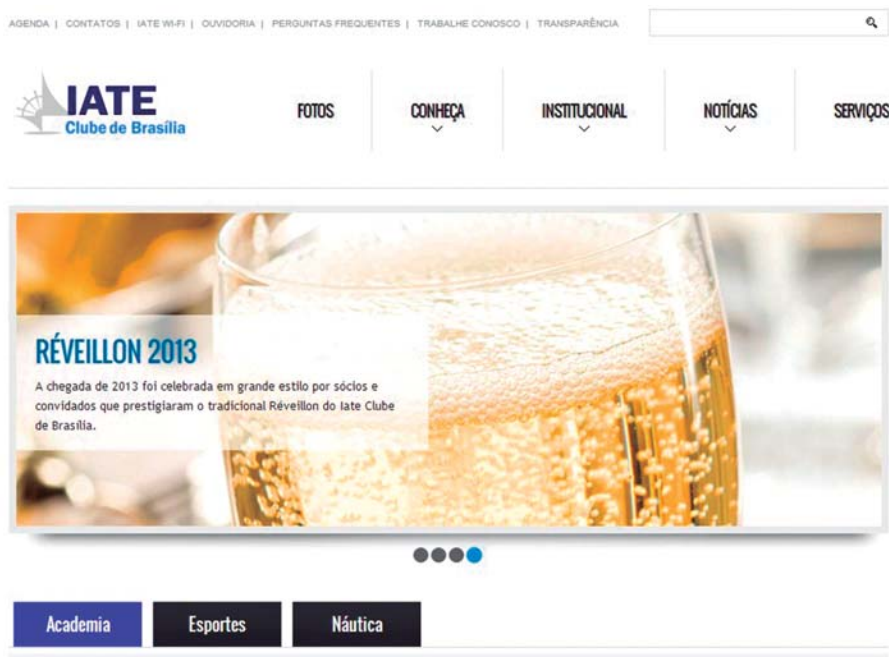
AGENDA | CONTATOS | IATE WI-FI | OUVIDORIA | PERGUNTAS FREQUENTES | TRABALHE CONOSCO | TRANSPARÊNCIA

IATE
Clube de Brasília

FOTOS
CONHEÇA
INSTITUCIONAL
NOTÍCIAS
SERVIÇOS

RÉVEILLON 2013
A chegada de 2013 foi celebrada em grande estilo por sócios e convidados que prestigiaram o tradicional Réveillon do Iate Clube de Brasília.

Academia
Esportes
Náutica